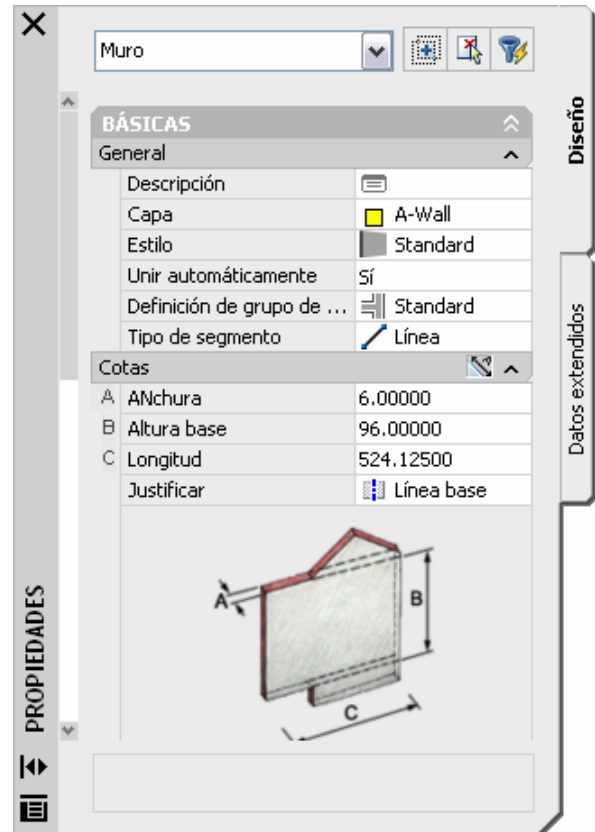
Muro

BÁSICAS

General

| | | |
|---|---|---|
| | Descripción | |
| | Capa | A-Wall |
| | Estilo | Standard |
| | Unir automáticamente | Sí |
| | Definición de grupo de ... | Standard |
| | Tipo de segmento | Línea |

Cotas

| | | |
|---|---|---|
| A | ANchura | 6.00000 |
| B | Altura base | 96.00000 |
| C | Longitud | 524.12500 |
| | Justificar | Línea base |

A
B
C

Diseño

Datos extendidos

PROPIEDADES